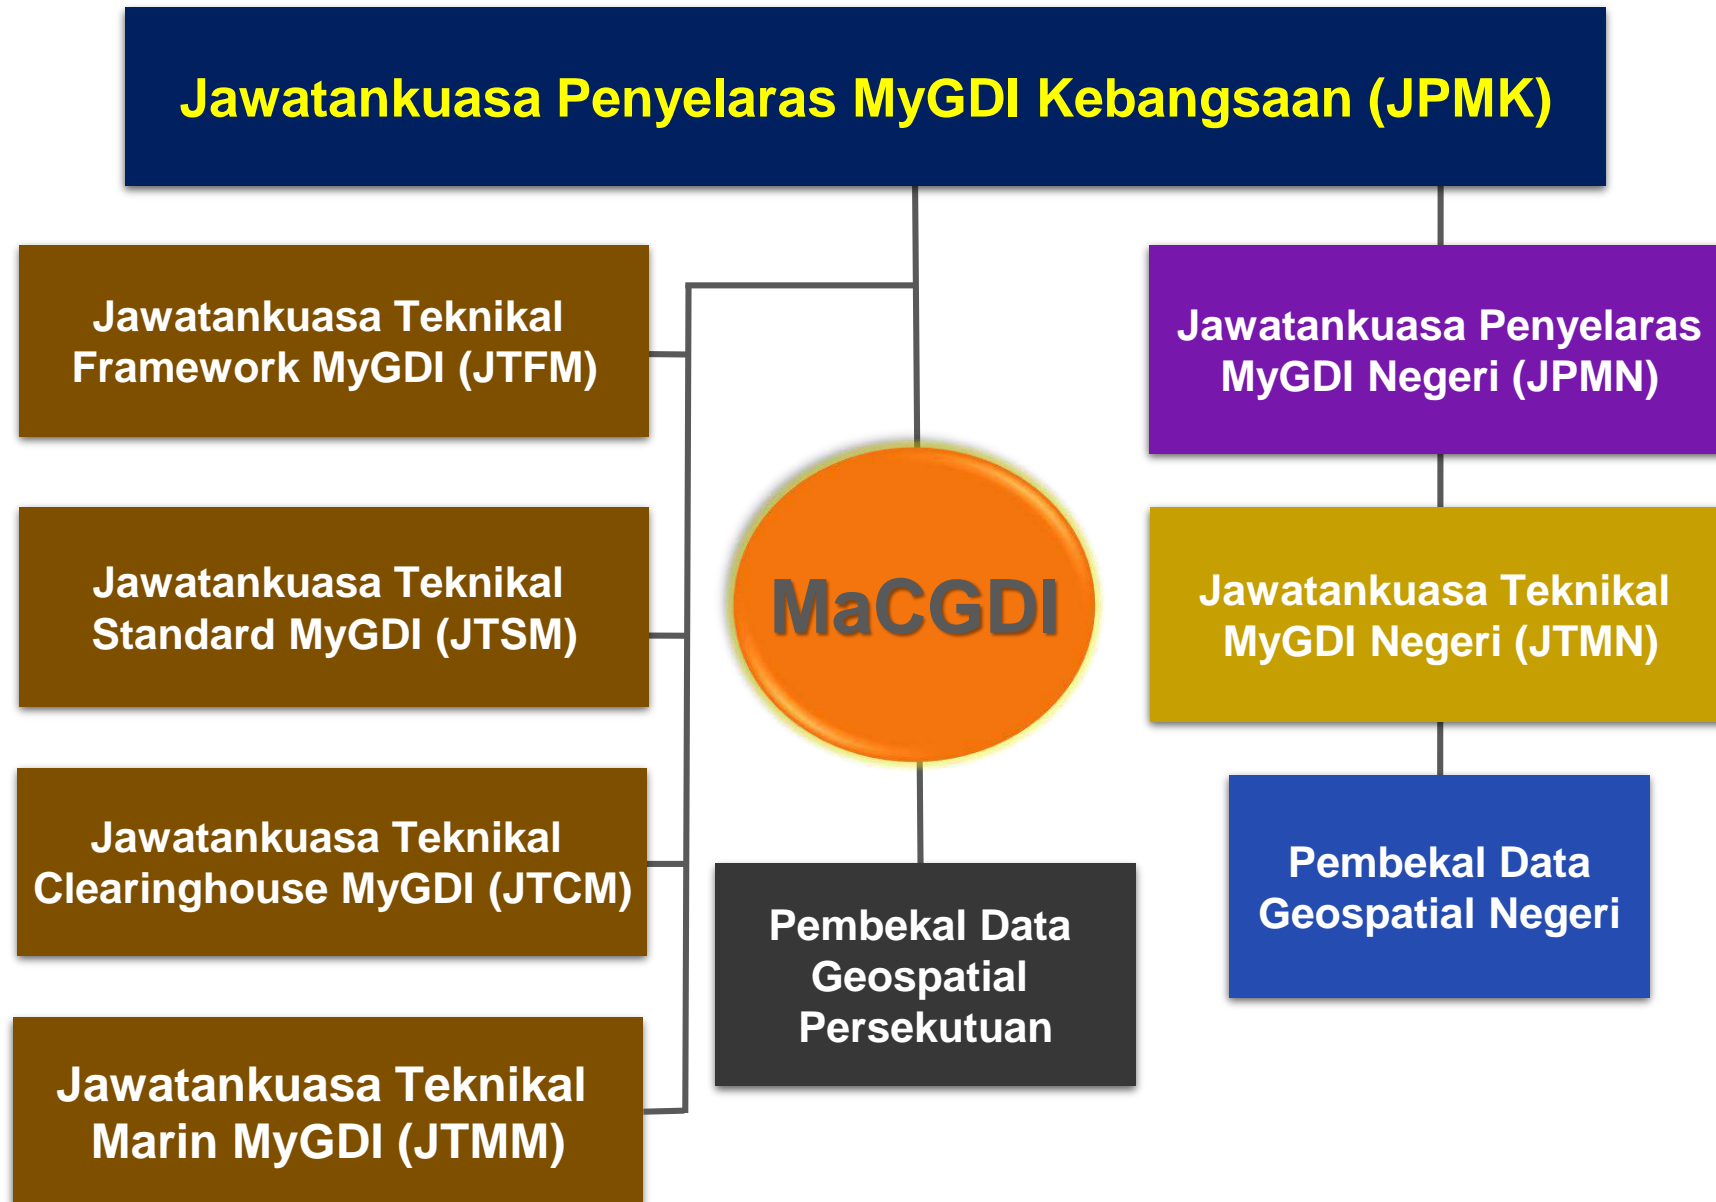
Jawatankuasa Penyelaras MyGDI Kebangsaan (JPMK)

Jawatankuasa Teknikal Framework MyGDI (JTFM)

Jawatankuasa Teknikal Standard MyGDI (JTSM)

Jawatankuasa Teknikal Clearinghouse MyGDI (JTCM)

Jawatankuasa Teknikal Marin MyGDI (JTMM)

MaCGDI

Pembekal Data Geospatial Persekutuan

Jawatankuasa Penyelaras MyGDI Negeri (JPMN)

Jawatankuasa Teknikal MyGDI Negeri (JTMN)

Pembekal Data Geospatial Negeri